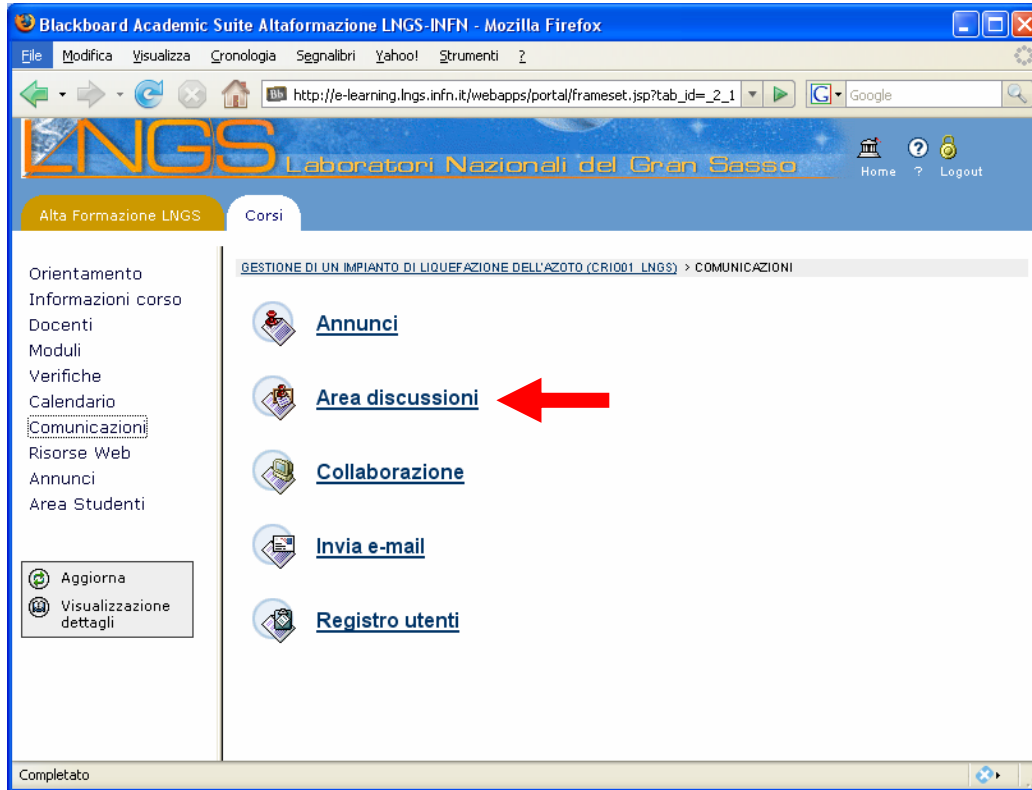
Blackboard Academic Suite Altaformazione LNGS-INFN - Mozilla Firefox

File Modifica Visualizza Cronologia Segnalibri Yahoo! Strumenti ?

http://e-learning.lngs.infn.it/webapps/portal/frameset.jsp?tab_id=_2_1

Google

LNGS Laboratori Nazionali del Gran Sasso

Home ? Logout

Alta Formazione LNGS

Corsi

Orientamento
Informazioni corso
Docenti
Moduli
Verifiche
Calendario
Comunicazioni
Risorse Web
Annunci
Area Studenti

Aggiorna
Visualizzazione dettagli

GESTIONE DI UN IMPIANTO DI LIQUEFAZIONE DELL'AZOTO (CRIO01_LNGS) > COMUNICAZIONI

Annunci

Area discussioni

Collaborazione

Invia e-mail

Registro utenti

Completato